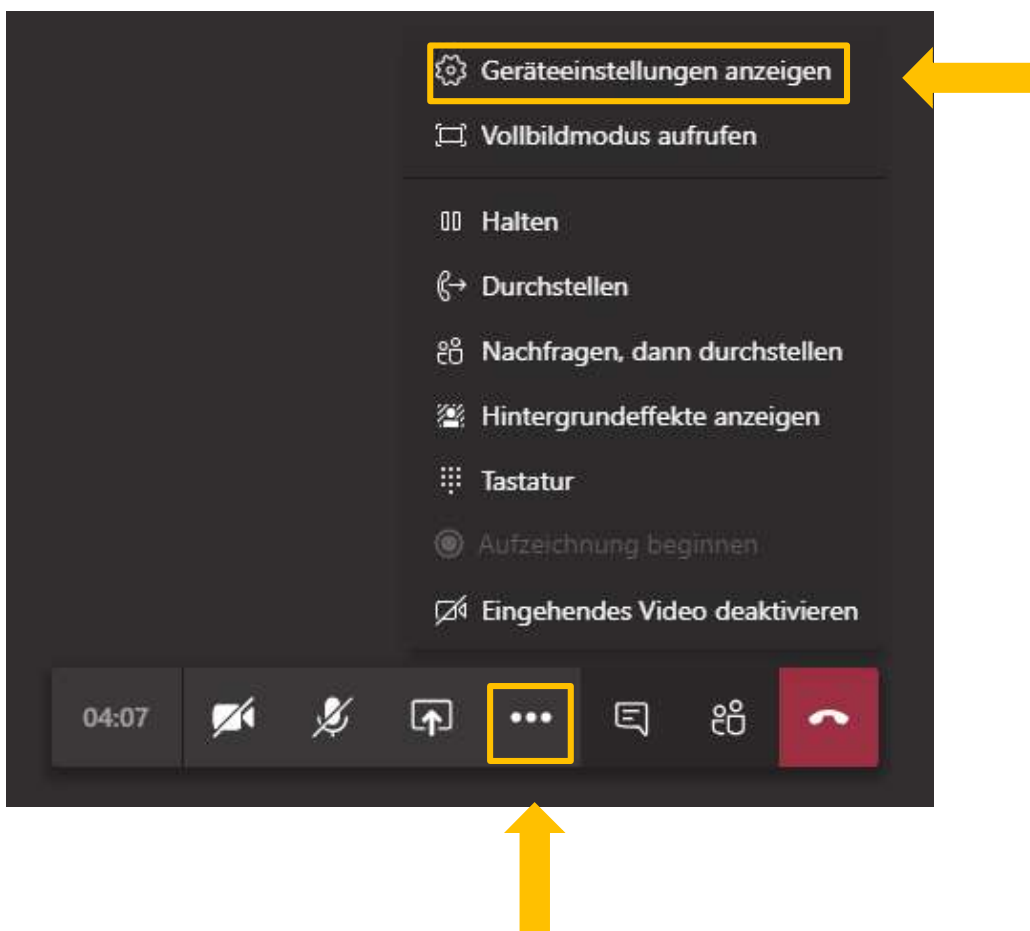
Geräteeinstellungen anzeigen
Vollbildmodus aufrufen

Halten
Durchstellen
Nachfragen, dann durchstellen
Hintergrundeffekte anzeigen
Tastatur
Aufzeichnung beginnen
Eingehendes Video deaktivieren

04:07
•••